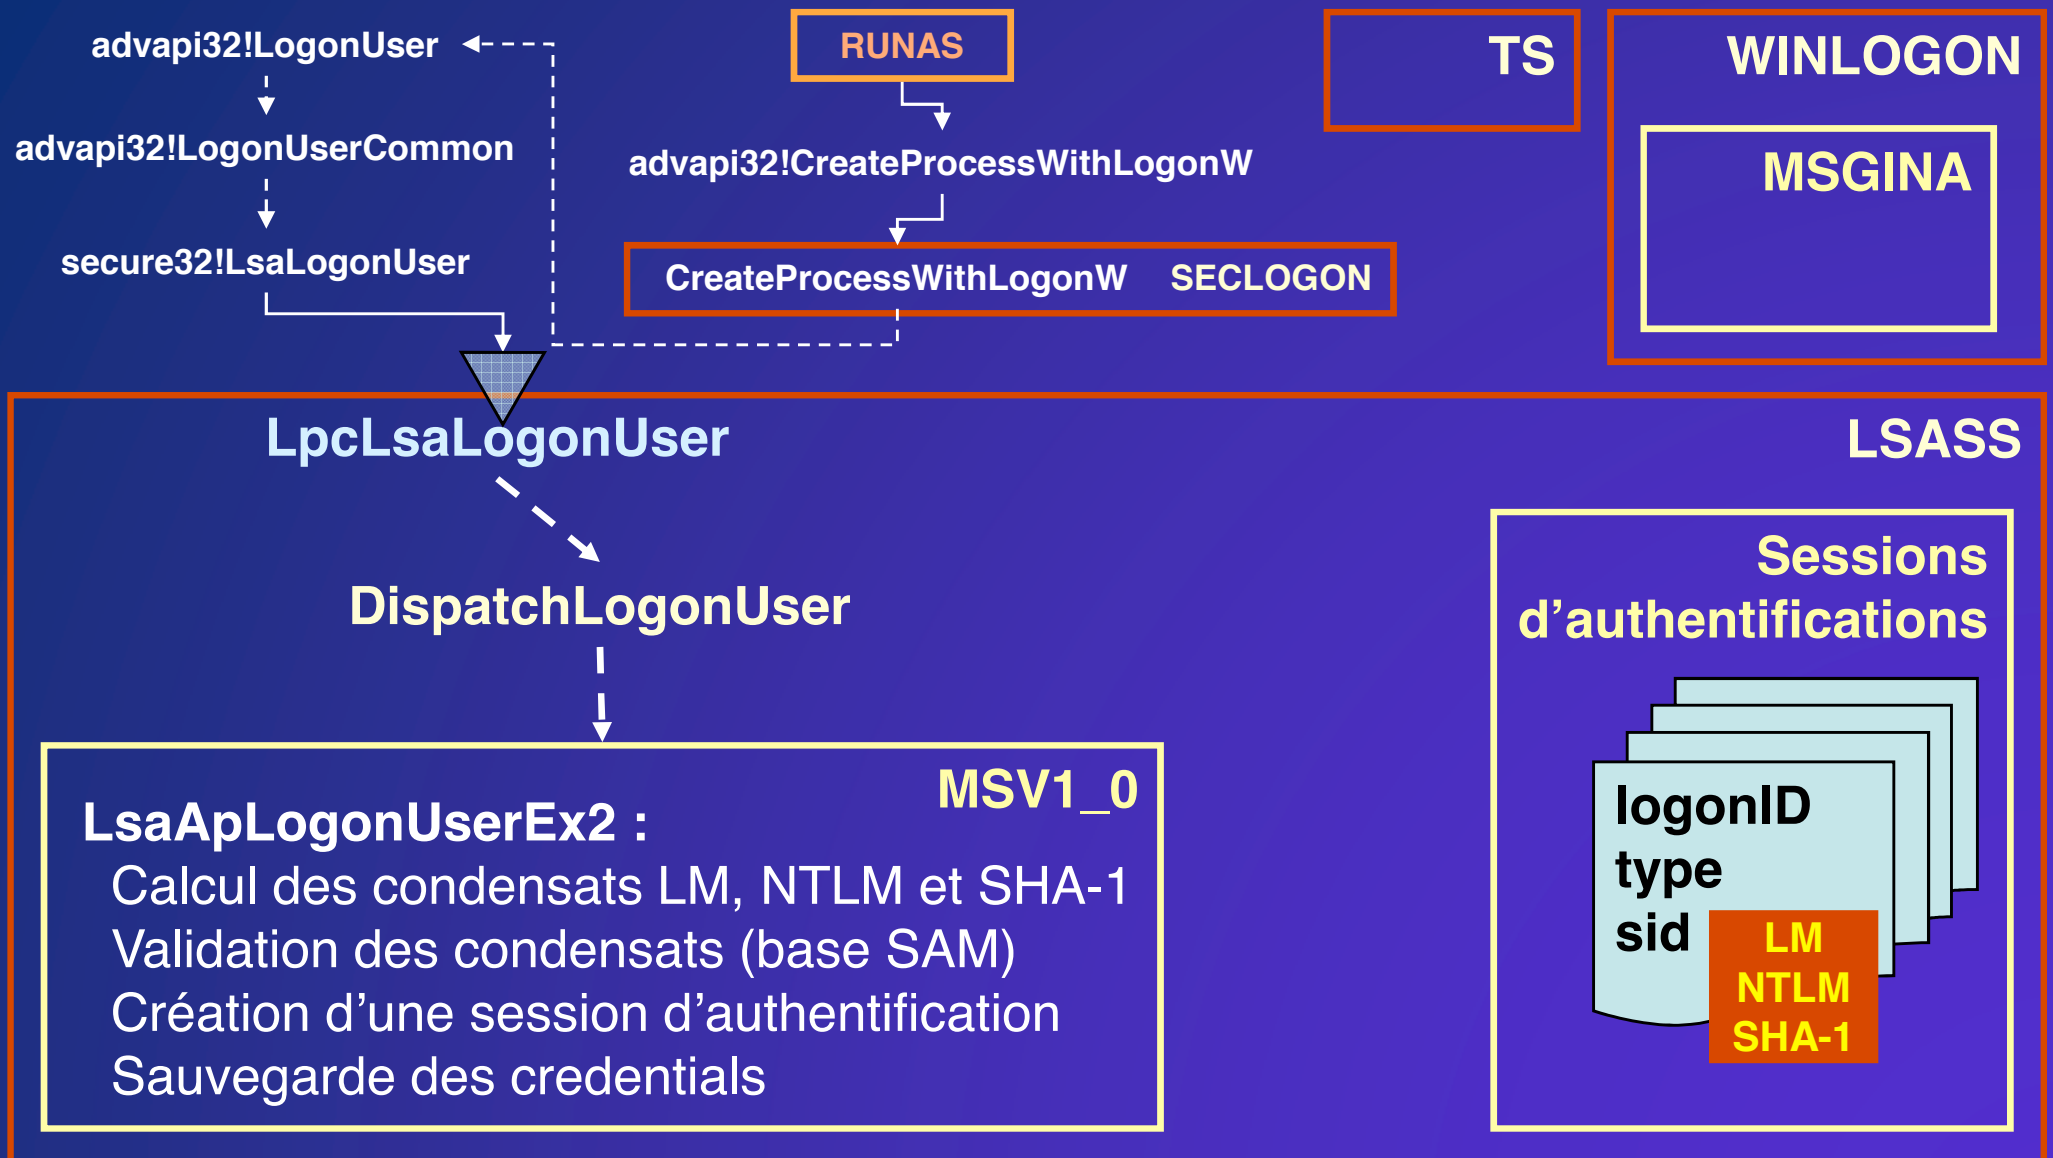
advapi32!LogonUser

advapi32!LogonUserCommon

secure32!LsaLogonUser

RUNAS

advapi32!CreateProcessWithLogonW

CreateProcessWithLogonW SECLOGON

TS

WINLOGON

MSGINA

LpcLsaLogonUser

LSASS

DispatchLogonUser

Sessions d’authentifications

MSV1_0

LsaApLogonUserEx2 :
Calcul des condensats LM, NTLM et SHA-1
Validation des condensats (base SAM)
Création d’une session d’authentification
Sauvegarde des credentials

logonID
type
sid

LM
NTLM
SHA-1